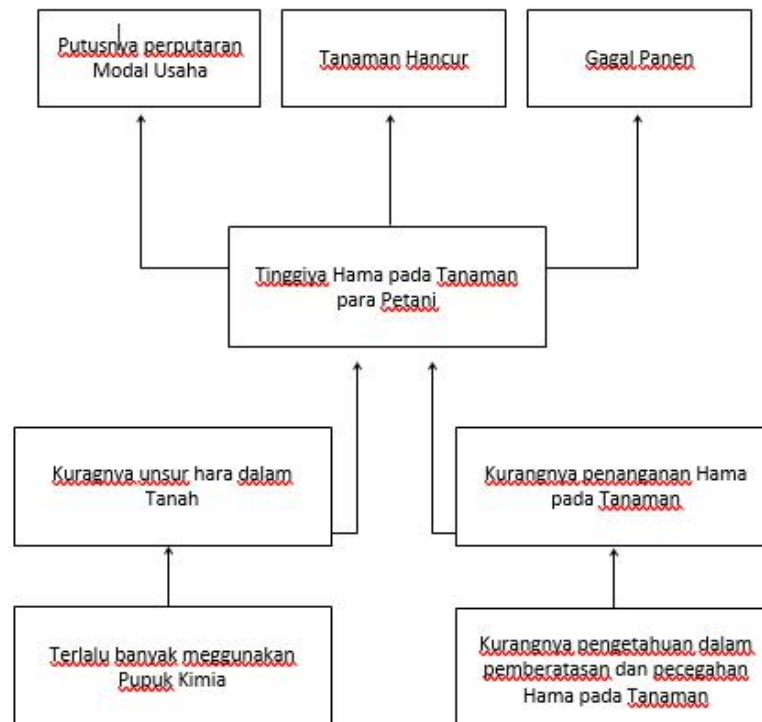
Putusnya perputaran Modal Usaha

Tanaman Hancur

Gagal Panen

Tinggiya Hama pada Tanaman para Petani

Kuragnya unsur hara dalam Tanah

Kurangnya penanganan Hama pada Tanaman

Terlalu banyak meggunakan Pupuk Kimia

Kurangnya pengetahuan dalam pemberatasan dan pecegahan Hama pada Tanaman